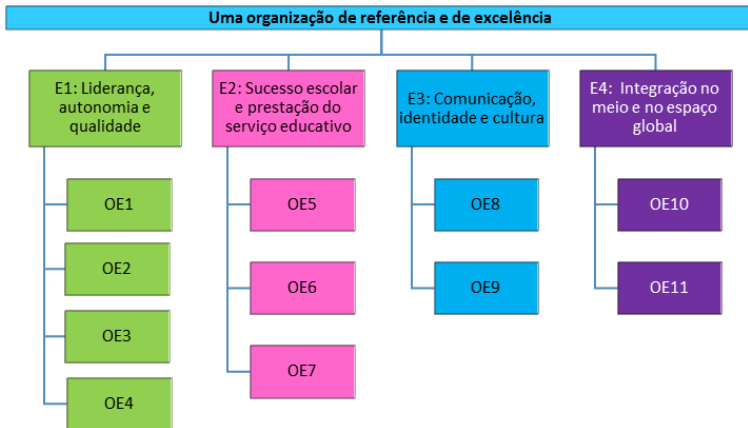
Uma organização de referência e de excelência

E1: Liderança, autonomia e qualidade

OE1

OE2

OE3

OE4

E2: Sucesso escolar e prestação do serviço educativo

OE5

OE6

OE7

E3: Comunicação, identidade e cultura

OE8

OE9

E4: Integração no meio e no espaço global

OE10

OE11